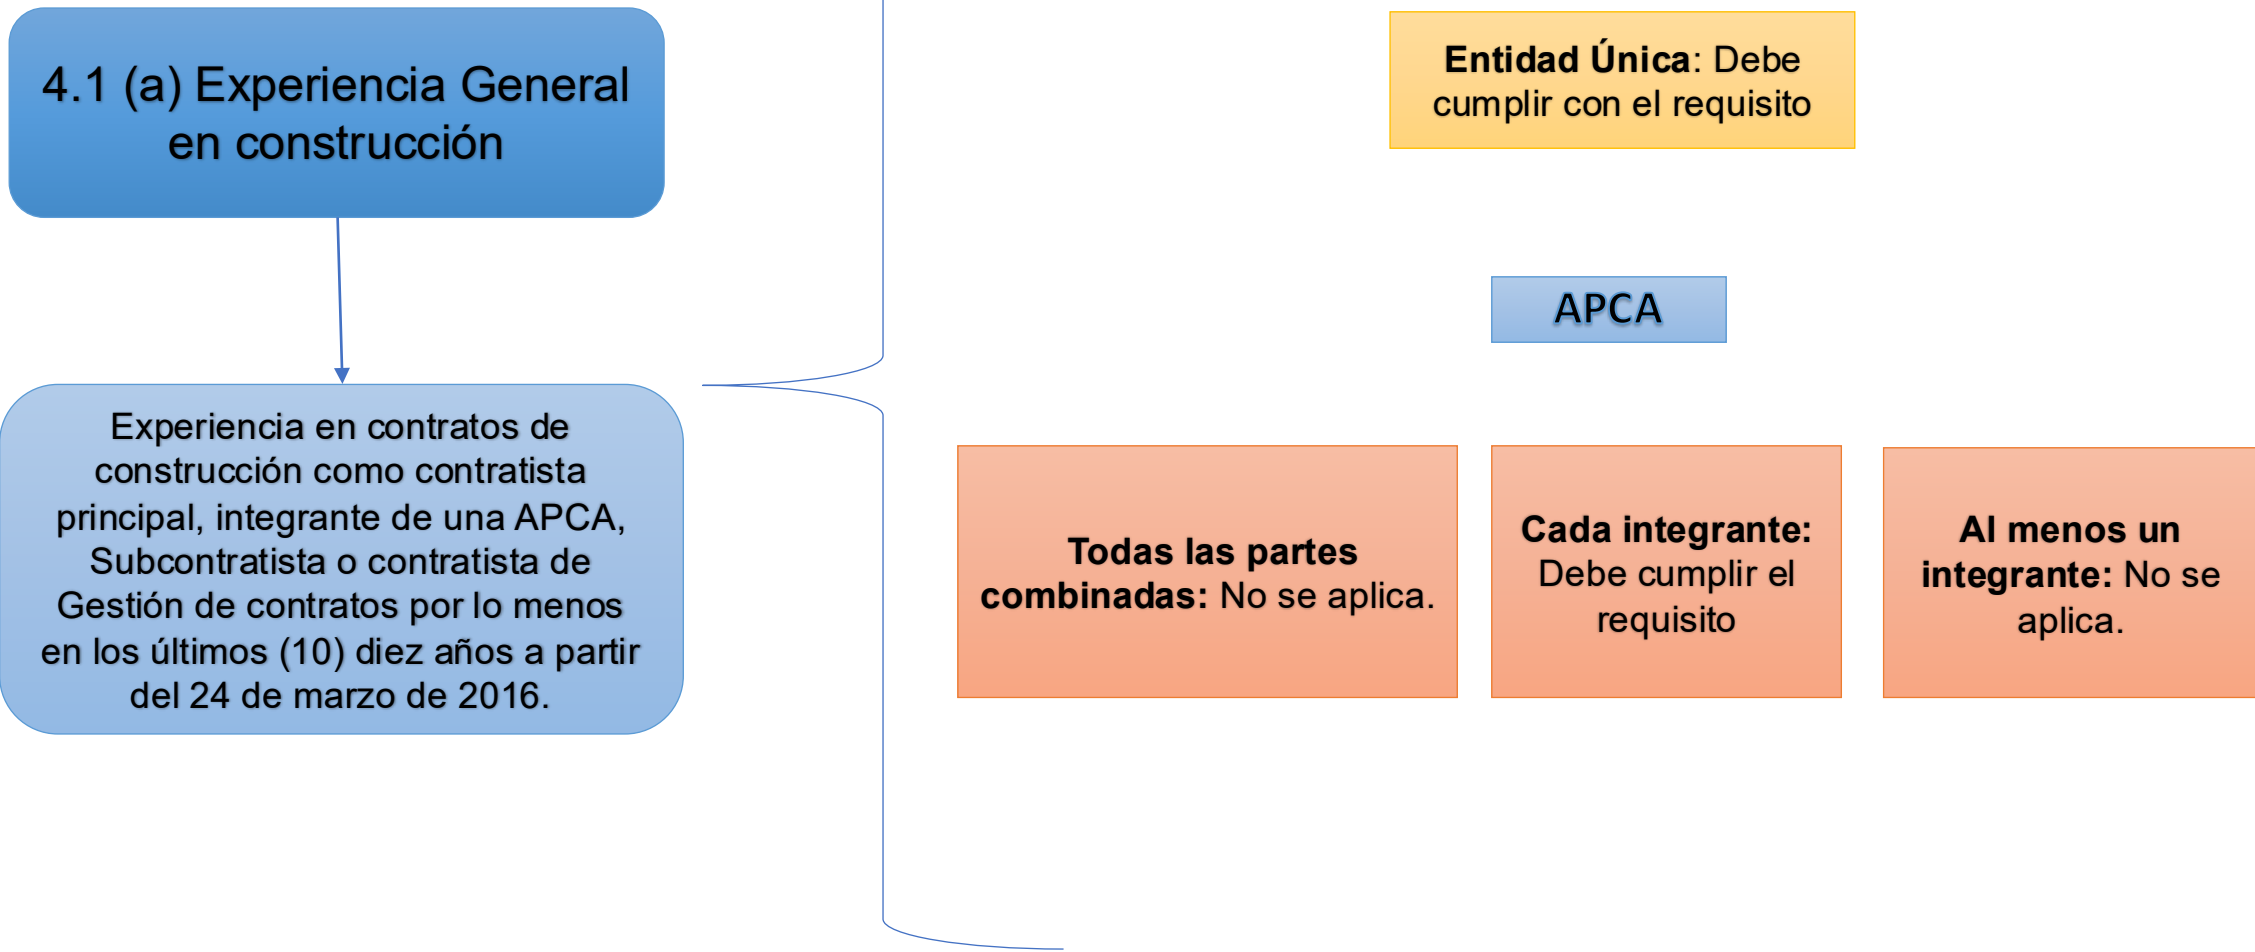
4.1 (a) Experiencia General en construcción

Experiencia en contratos de construcción como contratista principal, integrante de una APCA, Subcontratista o contratista de Gestión de contratos por lo menos en los últimos (10) diez años a partir del 24 de marzo de 2016.

**Entidad Única**: Debe cumplir con el requisito

APCA

**Todas las partes combinadas:** No se aplica.

**Cada integrante:** Debe cumplir el requisito

**Al menos un integrante:** No se aplica.